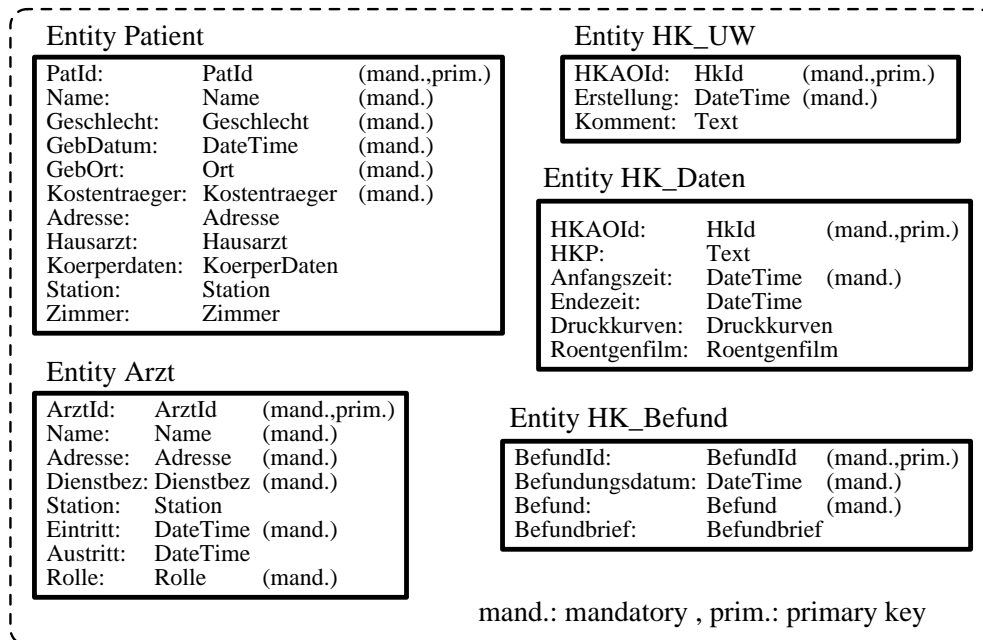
Entity Patient

| | | |
|---|---|---|
| PatId: | PatId | (mand.,prim.) |
| Name: | Name | (mand.) |
| Geschlecht: | Geschlecht | (mand.) |
| GebDatum: | DateTime | (mand.) |
| GebOrt: | Ort | (mand.) |
| Kostentraeger: | Kostentraeger | (mand.) |
| Adresse: | Adresse | |
| Hausarzt: | Hausarzt | |
| Koerperdaten: | KoerperDaten | |
| Station: | Station | |
| Zimmer: | Zimmer | |

Entity Arzt

| | | |
|---|---|---|
| ArztId: | ArztId | (mand.,prim.) |
| Name: | Name | (mand.) |
| Adresse: | Adresse | (mand.) |
| Dienstbez: | Dienstbez | (mand.) |
| Station: | Station | |
| Eintritt: | DateTime | (mand.) |
| Austritt: | DateTime | |
| Rolle: | Rolle | (mand.) |

Entity HK_UW

| | | |
|---|---|---|
| HKAOId: | HkId | (mand.,prim.) |
| Erstellung: | DateTime | (mand.) |
| Komment: | Text | |

Entity HK_Daten

| | | |
|---|---|---|
| HKAOId: | HkId | (mand.,prim.) |
| HKP: | Text | |
| Anfangszeit: | DateTime | (mand.) |
| Endezeit: | DateTime | |
| Druckkurven: | Druckkurven | |
| Roentgenfilm: | Roentgenfilm | |

Entity HK_Befund

| | | |
|---|---|---|
| BefundId: | BefundId | (mand.,prim.) |
| Befundungsdatum: | DateTime | (mand.) |
| Befund: | Befund | (mand.) |
| Befundbrief: | Befundbrief | |

mand.: mandatory , prim.: primary key